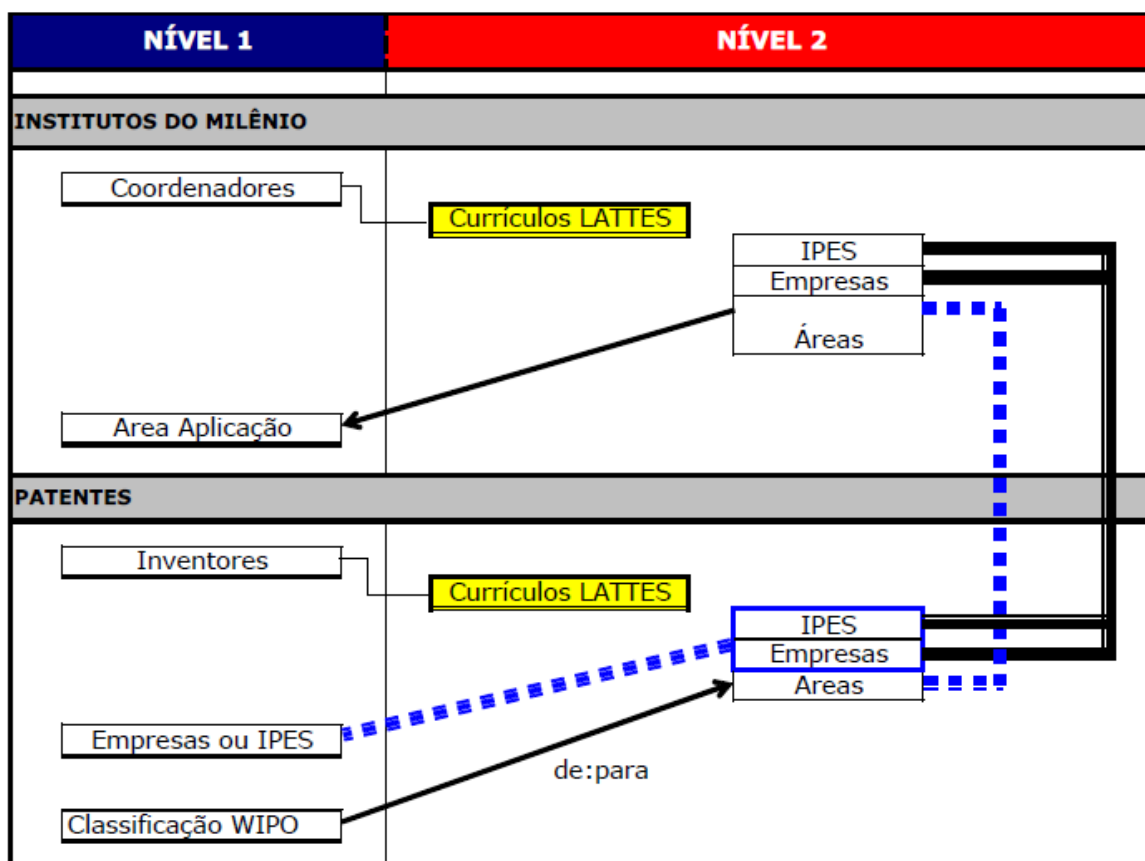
| NÍVEL 1 | NÍVEL 2 |
|---|---|

INSTITUTOS DO MILÊNIO

Coordenadores

Currículos LATTES

IPES
Empresas
Áreas

Area Aplicação

PATENTES

Inventores

Currículos LATTES

IPES
Empresas
Areas

Empresas ou IPES

de:para

Classificação WIPO